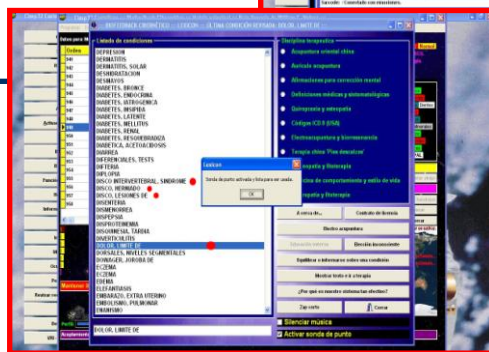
Sarcoide : Controlado con ninguno.

Listado de condiciones

DEPRESION
DERMATITIS
DERMATITIS, SOLAR
DESHIDRATACION
DESMAYOS
DIABETES, BRONCE
DIABETES, ENDOCRINA
DIABETES, IATROGENICA
DIABETES, INSIPIDA
DIABETES, LATENTE
DIABETES, MELLITUS
DIABETES, RENAL
DIABETES, RESOMBRADIZA
DIABETES, ACETOACIDOSIS
DIARREA
DIFERENCIALES, TESTS
DIFTERIA
DIPLOPIA
DISCO INTERVERTEBRAL, SINDROME
DISCO, HERNIADO
DISCO, LESIONES DE
DISENTERIA
DISMENORREA
DISPEPSIA
DISPROTEINEMIA
DISQUINESIA, TARDIA
DIVERTICULITIS
DOLOR, LIMITE DE
DORSALES, NIVELES SEGMENTALES
DOWAGER, JOROBA DE
ECZEMA
ECZEMA
EDEMA
ELEFANTIASIS
EMBARAZO, EXTRA UTERINO
EMBOLISMO, PULMONAR
ENANISMO

DOLOR, LIMITE DE

Disciplina terapéutica

Acupuntura oriental china
Aurículo acupuntura
Afirmaciones para corrección mental
Deficiencias médicas y sintomatológicas
Quiropraxia y osteopatía
Código ICD 9 (USA)
Electroacupuntura y bioresonancia
Terapia china "Five decades"
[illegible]ropatía y fisioterapia
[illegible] de comportamiento y estilo de vida
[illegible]ropatía y fisioterapia

Acerca de...
Contrato de licencia
Electro acupuntura
Educación teórica
Dirección inconsciente
Equilibrar e informar sobre una condición
Mostrar texto en la terapia
¿Por qué no muestra síntomas/sus efectos?
Zap corto
Cerrar

Silenciar música
Activar sonido de punto

Cuidado
Sonido de punto activado y lista para ser usada.
OK